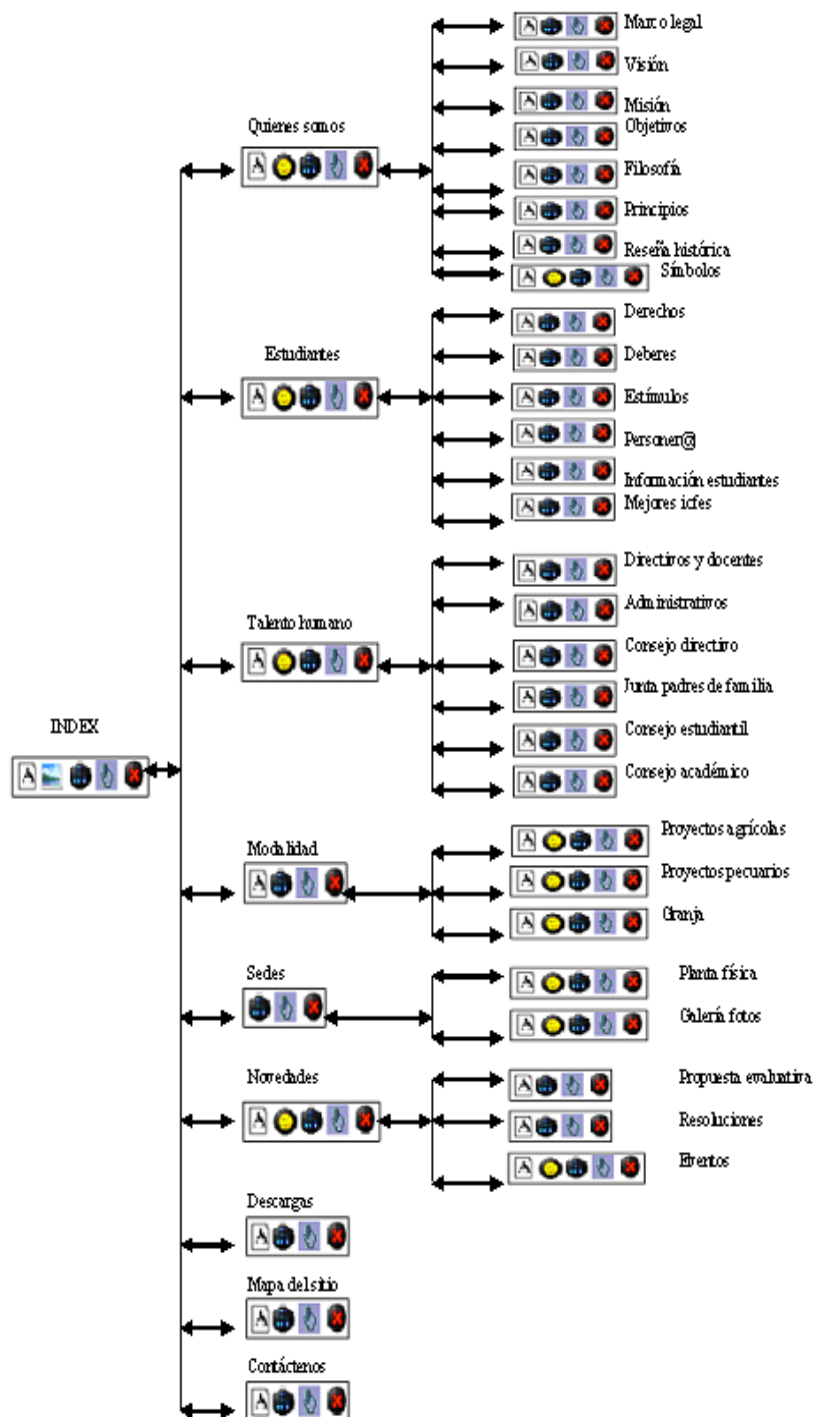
Quienes somos
Marco legal
Visión
Misión
Objetivos
Filosofía
Principios
Reseña histórica
Símbolos

Estudiantes
Derechos
Deberes
Estímulos
Personer@
Información estudiantes
Mejores icfes

Talento humano
Directivos y docentes
Administrativos
Consejo directivo
Junta padres de familia
Consejo estudiantil
Consejo académico

INDEX

Modalidad
Proyectos agrícolas
Proyectos pecuarios
Granja

Sedes
Planta física
Galería fotos

Novedades
Propuesta evaluativa
Resoluciones
Eventos

Descargas

Mapa del sitio

Contáctenos